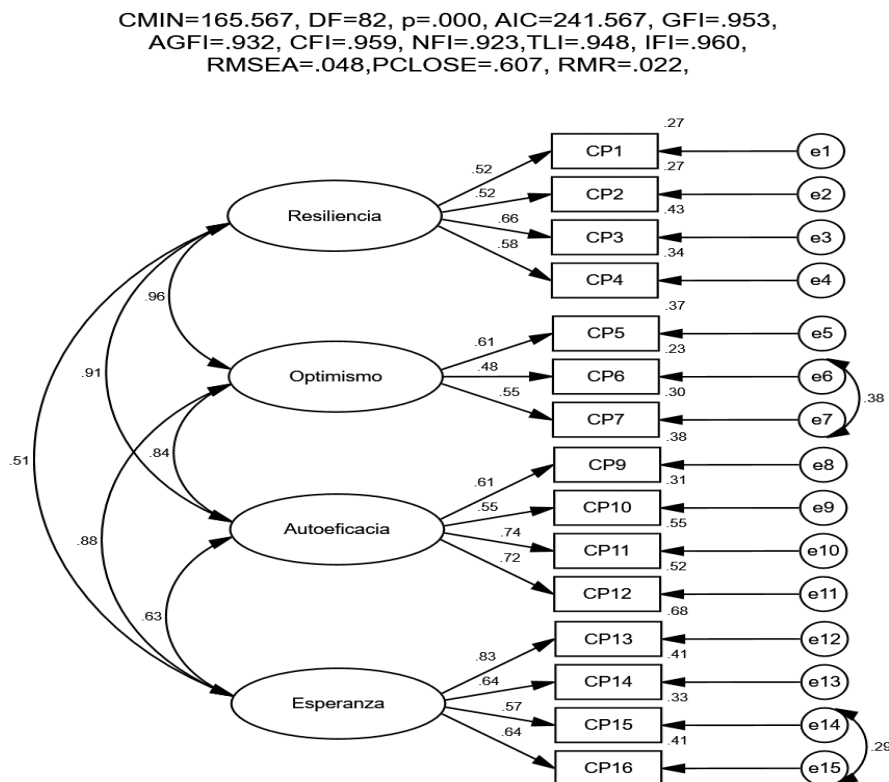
CMIN=165.567, DF=82, p=.000, AIC=241.567, GFI=.953, AGFI=.932, CFI=.959, NFI=.923,TLI=.948, IFI=.960, RMSEA=.048,PCLOSE=.607, RMR=.022,

Resiliencia
Optimismo
Autoeficacia
Esperanza

.96
.91
.84
.51
.88
.63

.52
.52
.66
.58
.61
.48
.55
.61
.55
.74
.72
.83
.64
.57
.64

.27
CP1
.27
CP2
.43
CP3
.34
CP4
.37
CP5
.23
CP6
.30
CP7
.38
CP9
.31
CP10
.55
CP11
.52
CP12
.68
CP13
.41
CP14
.33
CP15
.41
CP16

e1
e2
e3
e4
e5
e6
e7
.38
e8
e9
e10
e11
e12
e13
e14
e15
.29